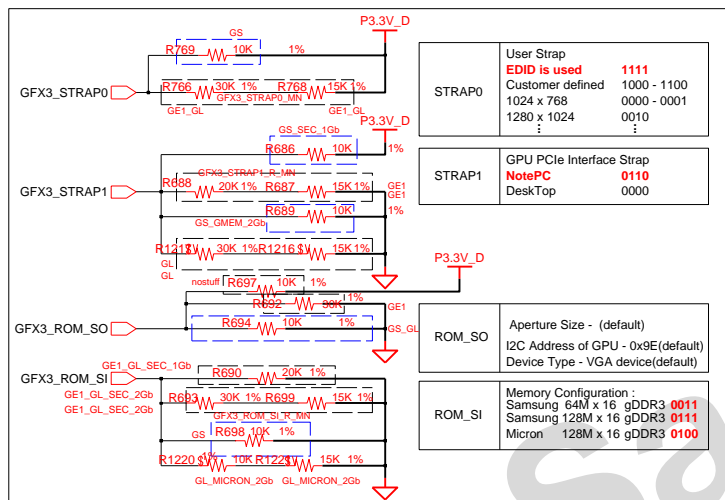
P3.3V_D

GS
R769 10K 1%
GFX3_STRAP0
R766 30K 1% R768 15K 1%
GFX3_STRAP0_MN
GE1_GL GE1_GL

| STRAP0 | User Strap | |
|---|---|---|
| | EDID is used | 1111 |
| | Customer defined | 1000 - 1100 |
| | 1024 x 768 | 0000 - 0001 |
| | 1280 x 1024 | 0010 |
| | ⋮ | ⋮ |

P3.3V_D
GS_SEC_1Gb
R686 10K
1%
GFX3_STRAP1_R_MN
GFX3_STRAP1
R688 20K 1% R687 15K 1%
GE1
GE1
GS_GMEM_2Gb
R689 10K
1%
R1217 30K 1% R1216 15K 1%
GL
GL

| STRAP1 | GPU PCIe Interface Strap | |
|---|---|---|
| | NotePC | 0110 |
| | DeskTop | 0000 |

P3.3V_D
nostuff
R697 10K 1%
R692 30K 1%
GE1
GFX3_ROM_SO
R694 10K 1%
GS_GL

| ROM_SO | Aperture Size - (default) |
|---|---|
| | I2C Address of GPU - 0x9E(default) |
| | Device Type - VGA device(default) |

GE1_GL_SEC_1Gb
GFX3_ROM_SI
R690 20K 1%
GE1_GL_SEC_2Gb
R693 30K 1% R699 15K 1%
GE1_GL_SEC_2Gb
GFX3_ROM_SI_R_MN
GS
R698 10K 1%
R1220 1% 10K R1221 15K 1%
GL_MICRON_2Gb GL_MICRON_2Gb

| ROM_SI | Memory Configuration : | |
|---|---|---|
| | Samsung 64M x 16 gDDR3 | 0011 |
| | Samsung 128M x 16 gDDR3 | 0111 |
| | Micron 128M x 16 gDDR3 | 0100 |